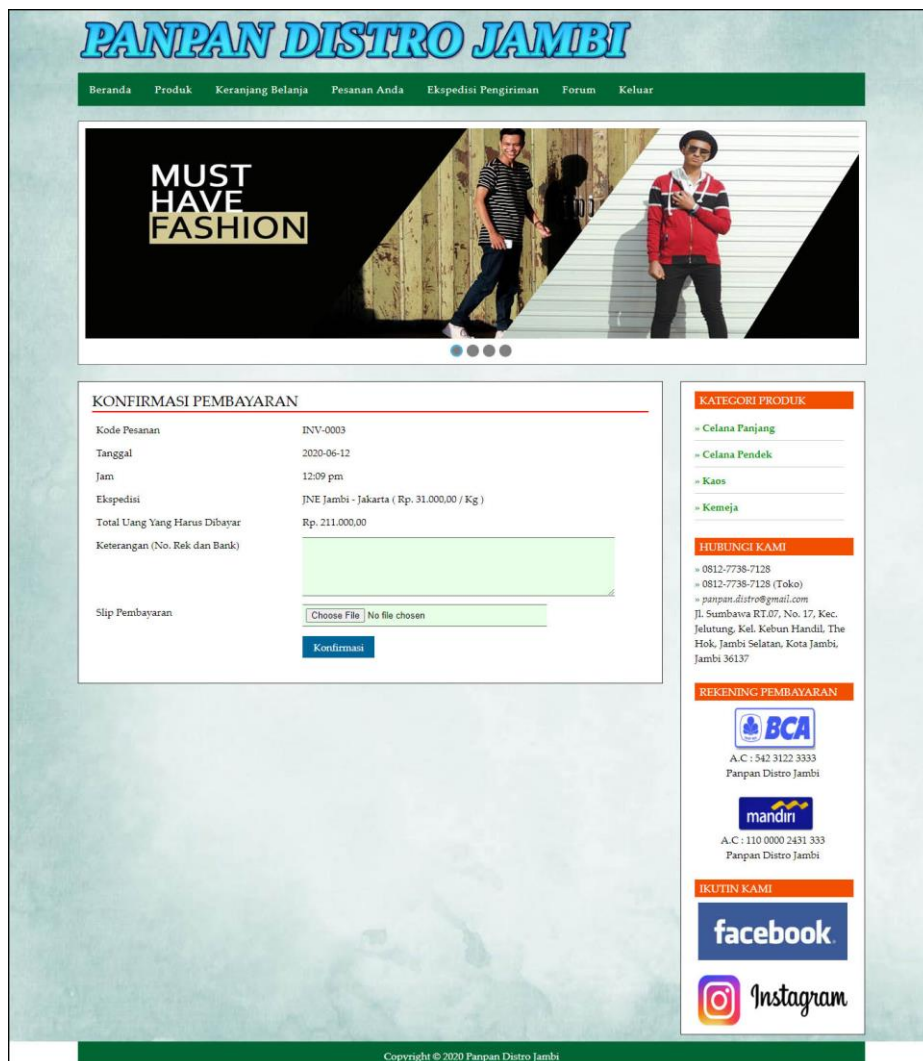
PANPAN DISTRO JAMBI

Beranda Produk Keranjang Belanja Pesanan Anda Ekspedisi Pengiriman Forum Keluar

MUST HAVE FASHION

KONFIRMASI PEMBAYARAN

| | |
|---|---|
| Kode Pesanan | INV-0003 |
| Tanggal | 2020-06-12 |
| Jam | 12:09 pm |
| Ekspedisi | JNE Jambi - Jakarta ( Rp. 31.000,00 / Kg ) |
| Total Uang Yang Harus Dibayar | Rp. 211.000,00 |
| Keterangan (No. Rek dan Bank) | |
| Slip Pembayaran | Choose File No file chosen |

Konfirmasi

KATEGORI PRODUK
» Celana Panjang
» Celana Pendek
» Kaos
» Kemeja

HUBUNGI KAMI
» 0812-7738-7128
» 0812-7738-7128 (Toko)
» panpan.distro@gmail.com
Jl. Sumbawa RT.07, No. 17, Kec. Jelutung, Kel. Kebun Handil, The Hok, Jambi Selatan, Kota Jambi, Jambi 36137

REKENING PEMBAYARAN
BCA
A.C : 542 3122 3333
Panpan Distro Jambi
mandiri
A.C : 110 0000 2431 333
Panpan Distro Jambi

IKUTIN KAMI
facebook.
Instagram

Copyright © 2020 Panpan Distro Jambi